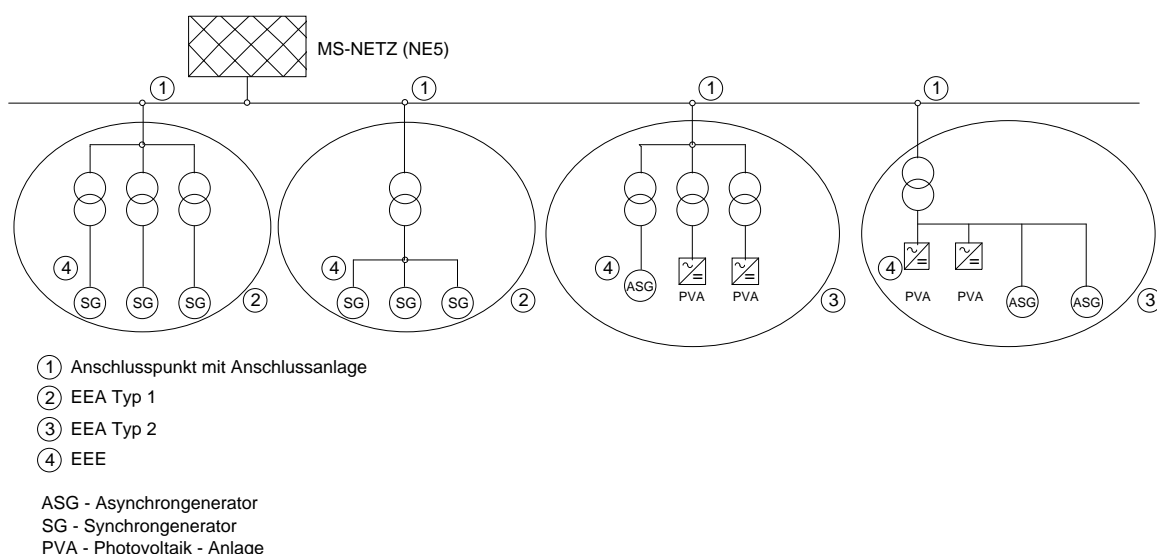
MS-NETZ (NE5)

1
1
1
1

4
SG SG SG
2

4
SG SG SG
2

4
ASG
PVA PVA
3

4
PVA PVA ASG ASG
3

1 Anschlusspunkt mit Anschlussanlage
2 EEA Typ 1
3 EEA Typ 2
4 EEE

ASG - Asynchrongenerator
SG - Synchrongenerator
PVA - Photovoltaik - Anlage